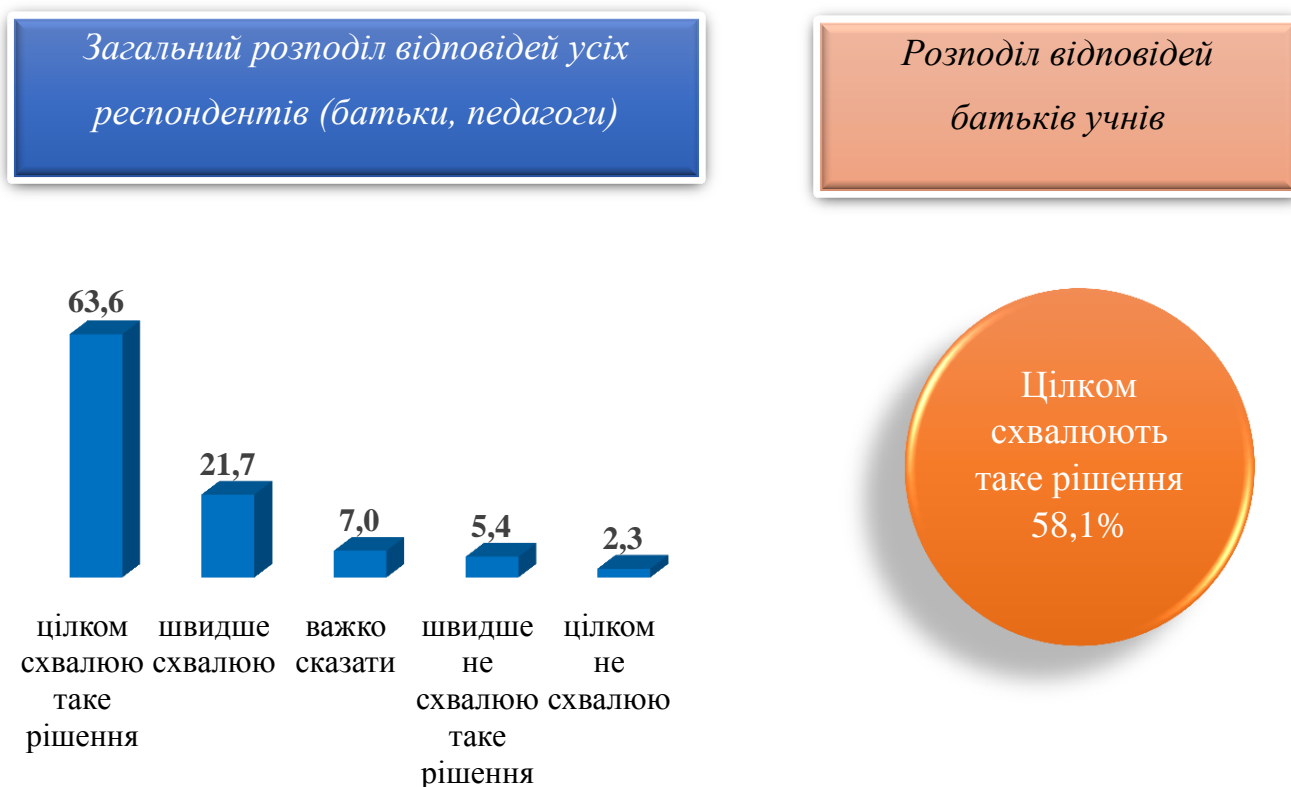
Загальний розподіл відповідей усіх респондентів (батьки, педагоги)

Розподіл відповідей батьків учнів

63,6
21,7
7,0
5,4
2,3

цілком схвалюю таке рішення
швидше схвалюю
важко сказати
швидше не схвалюю таке рішення
цілком не схвалюю

Цілком схвалюють таке рішення 58,1%